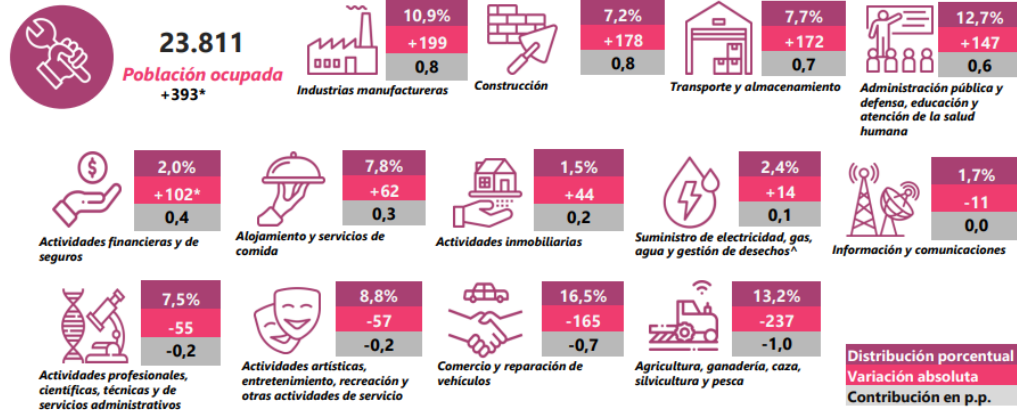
23.811
Población ocupada
+393*

10,9%
+199
0,8
Industrias manufactureras

7,2%
+178
0,8
Construcción

7,7%
+172
0,7
Transporte y almacenamiento

12,7%
+147
0,6
Administración pública y defensa, educación y atención de la salud humana

2,0%
+102*
0,4
Actividades financieras y de seguros

7,8%
+62
0,3
Alojamiento y servicios de comida

1,5%
+44
0,2
Actividades inmobiliarias

2,4%
+14
0,1
Suministro de electricidad, gas, agua y gestión de desechos^

1,7%
-11
0,0
Información y comunicaciones

7,5%
-55
-0,2
Actividades profesionales, científicas, técnicas y de servicios administrativos

8,8%
-57
-0,2
Actividades artísticas, entretenimiento, recreación y otras actividades de servicio

16,5%
-165
-0,7
Comercio y reparación de vehículos

13,2%
-237
-1,0
Agricultura, ganadería, caza, silvicultura y pesca

Distribución porcentual
Variación absoluta
Contribución en p.p.